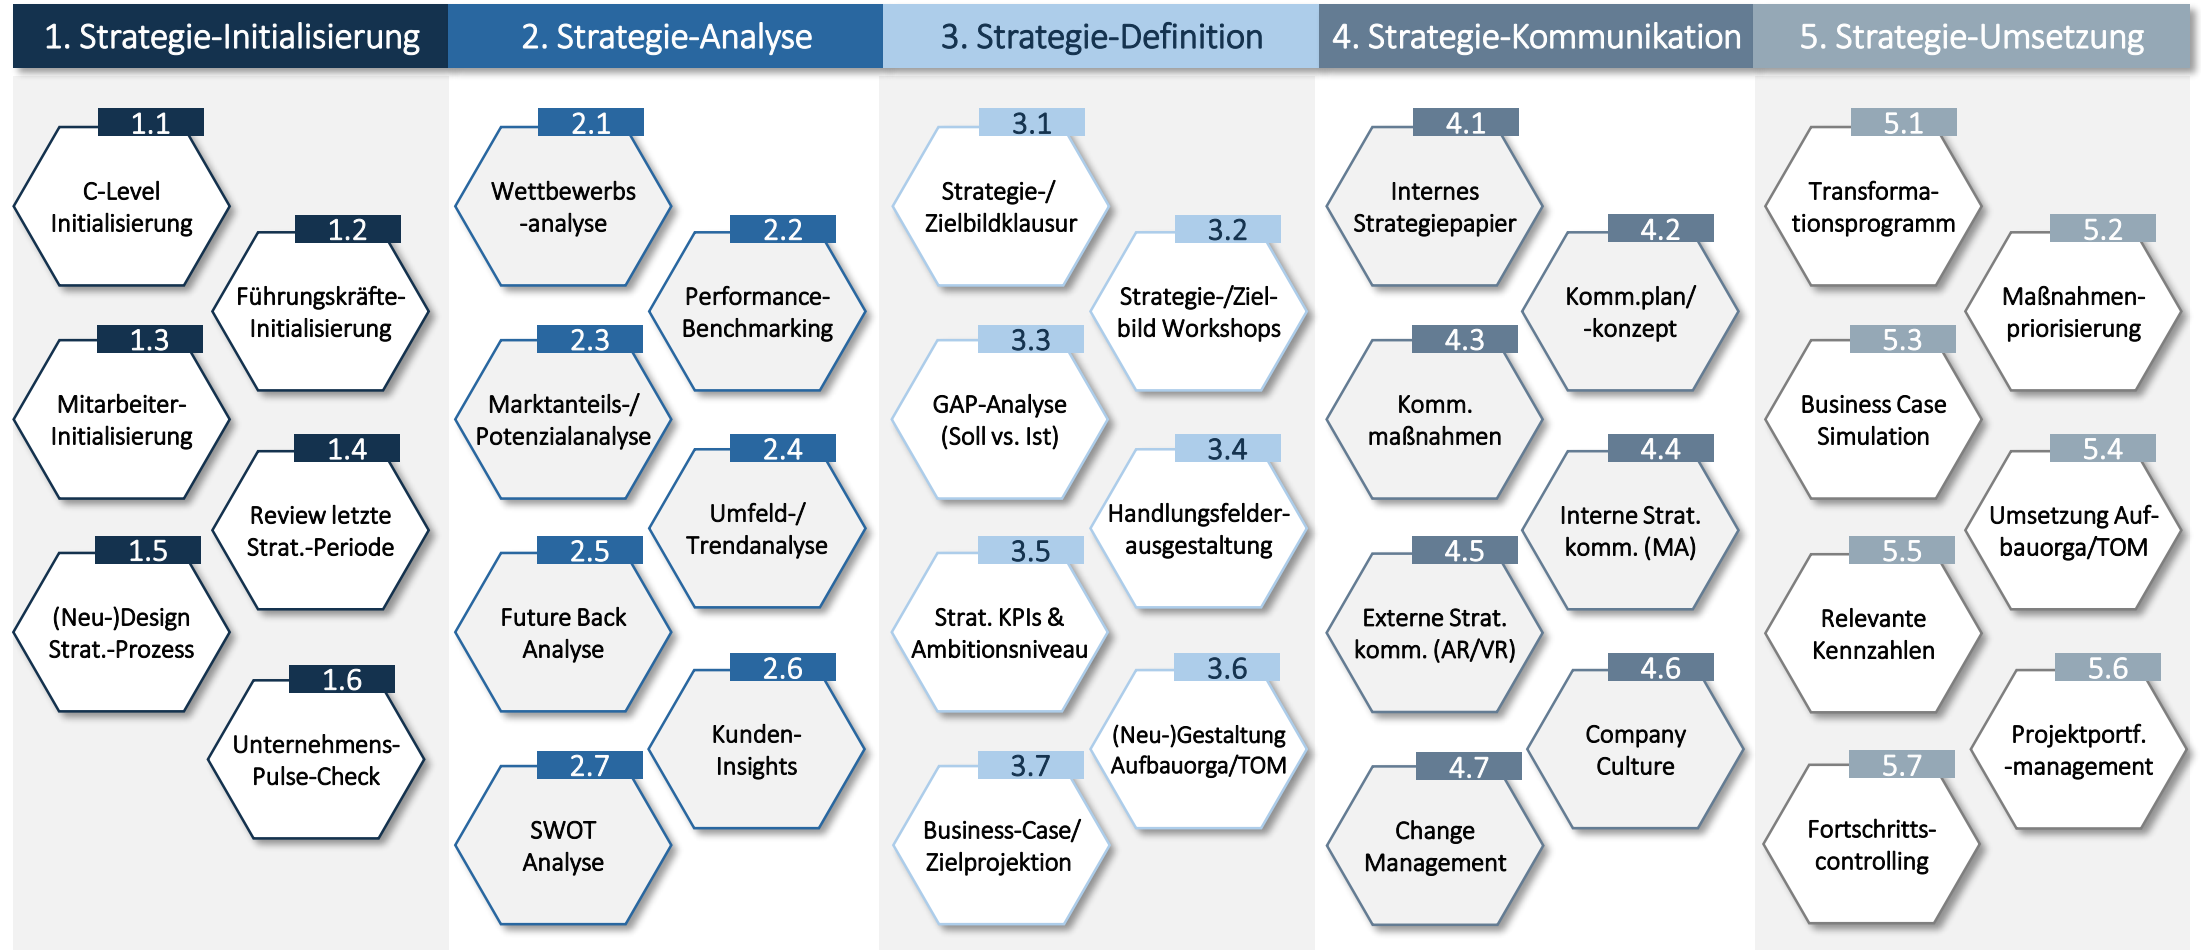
1. Strategie-Initialisierung

1.1
C-Level Initialisierung

1.2
Führungskräfte-Initialisierung

1.3
Mitarbeiter-Initialisierung

1.4
Review letzte Strat.-Periode

1.5
(Neu-)Design Strat.-Prozess

1.6
Unternehmens-Pulse-Check

2. Strategie-Analyse

2.1
Wettbewerbs-analyse

2.2
Performance-Benchmarking

2.3
Marktanteils-/ Potenzialanalyse

2.4
Umfeld-/ Trendanalyse

2.5
Future Back Analyse

2.6
Kunden-Insights

2.7
SWOT Analyse

3. Strategie-Definition

3.1
Strategie-/ Zielbildklausur

3.2
Strategie-/Ziel-bild Workshops

3.3
GAP-Analyse (Soll vs. Ist)

3.4
Handlungsfelder-ausgestaltung

3.5
Strat. KPIs & Ambitionsniveau

3.6
(Neu-)Gestaltung Aufbauorga/TOM

3.7
Business-Case/ Zielprojektion

4. Strategie-Kommunikation

4.1
Internes Strategiepapier

4.2
Komm.plan/ -konzept

4.3
Komm. maßnahmen

4.4
Interne Strat. komm. (MA)

4.5
Externe Strat. komm. (AR/VR)

4.6
Company Culture

4.7
Change Management

5. Strategie-Umsetzung

5.1
Transforma-tionsprogramm

5.2
Maßnahmen-priorisierung

5.3
Business Case Simulation

5.4
Umsetzung Auf-bauorga/TOM

5.5
Relevante Kennzahlen

5.6
Projektportf. -management

5.7
Fortschritts-controlling